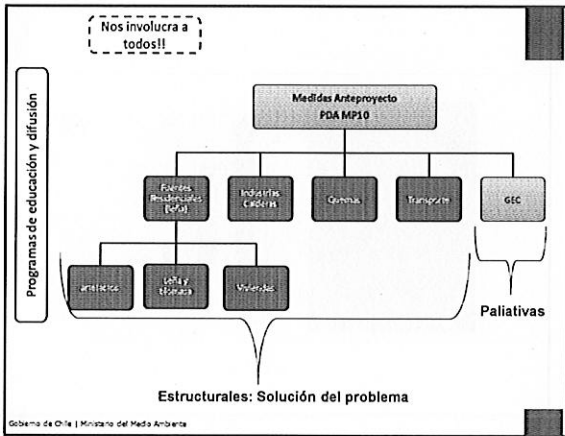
Nos involucra a todos!!

Programas de educación y difusión

Medidas Anteproyecto PDA MP10

Fuentes Residenciales (leña)

Industrias Calderas

Quemas

Transporte

GEC

artefactos

Leña y biomasa

Viviendas

Paliativas

Estructurales: Solución del problema

Gobierno de Chile | Ministerio del Medio Ambiente